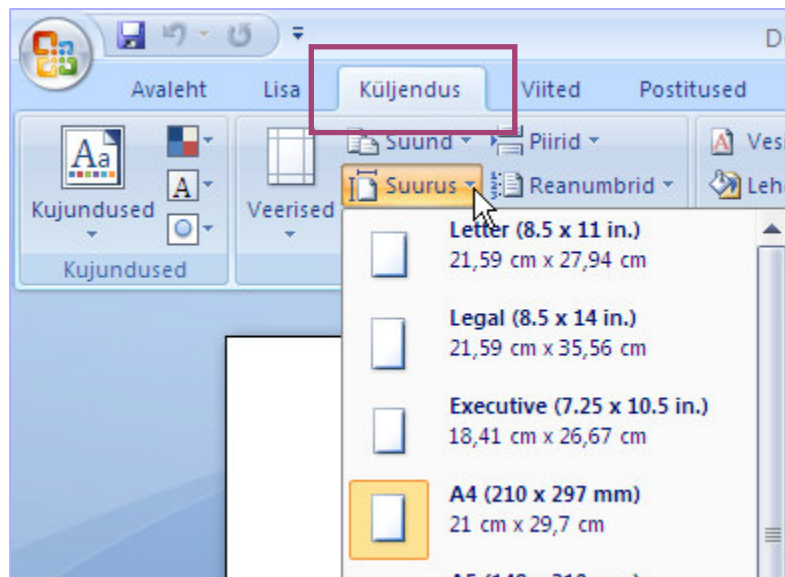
D

Avaleht Lisa Küljendus Viited Postitused

Kujundused

Kujundused

Veerised

Suund

Piirid

Suurus

Reanumbrid

Vesi

Leh

Letter (8.5 x 11 in.)
21,59 cm x 27,94 cm

Legal (8.5 x 14 in.)
21,59 cm x 35,56 cm

Executive (7.25 x 10.5 in.)
18,41 cm x 26,67 cm

A4 (210 x 297 mm)
21 cm x 29,7 cm

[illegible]